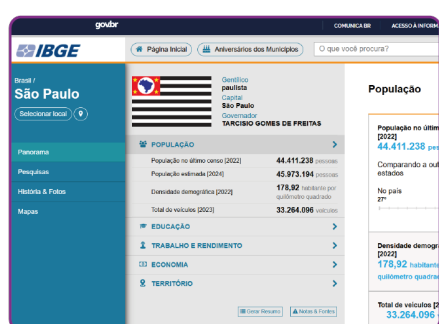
gov.br

COMUNICA BR ACESSO À INFORM

IBGE

Página Inicial Aniversários dos Municípios O que você procura?

Brasil /
São Paulo

Selecionar local

Panorama

Pesquisas

História & Fotos

Mapas

Gentílico
paulista
Capital
São Paulo
Governador
TARCISIO GOMES DE FREITAS

POPULAÇÃO

| | |
|---|---|
| População no último censo [2022] | 44.411.238 pessoas |
| População estimada [2024] | 45.973.194 pessoas |
| Densidade demográfica [2022] | 178,92 habitante por quilômetro quadrado |
| Total de veículos [2023] | 33.264.096 veículos |

EDUCAÇÃO

TRABALHO E RENDIMENTO

ECONOMIA

TERRITÓRIO

Gerar Resumo Notas & Fontes

População

População no últim
[2022]
44.411.238 pesso

Comparando a outr
estados

No país
27º

Densidade demogr
[2022]
178,92 habitant
quilômetro quadra

Total de veículos [20
33.264.096